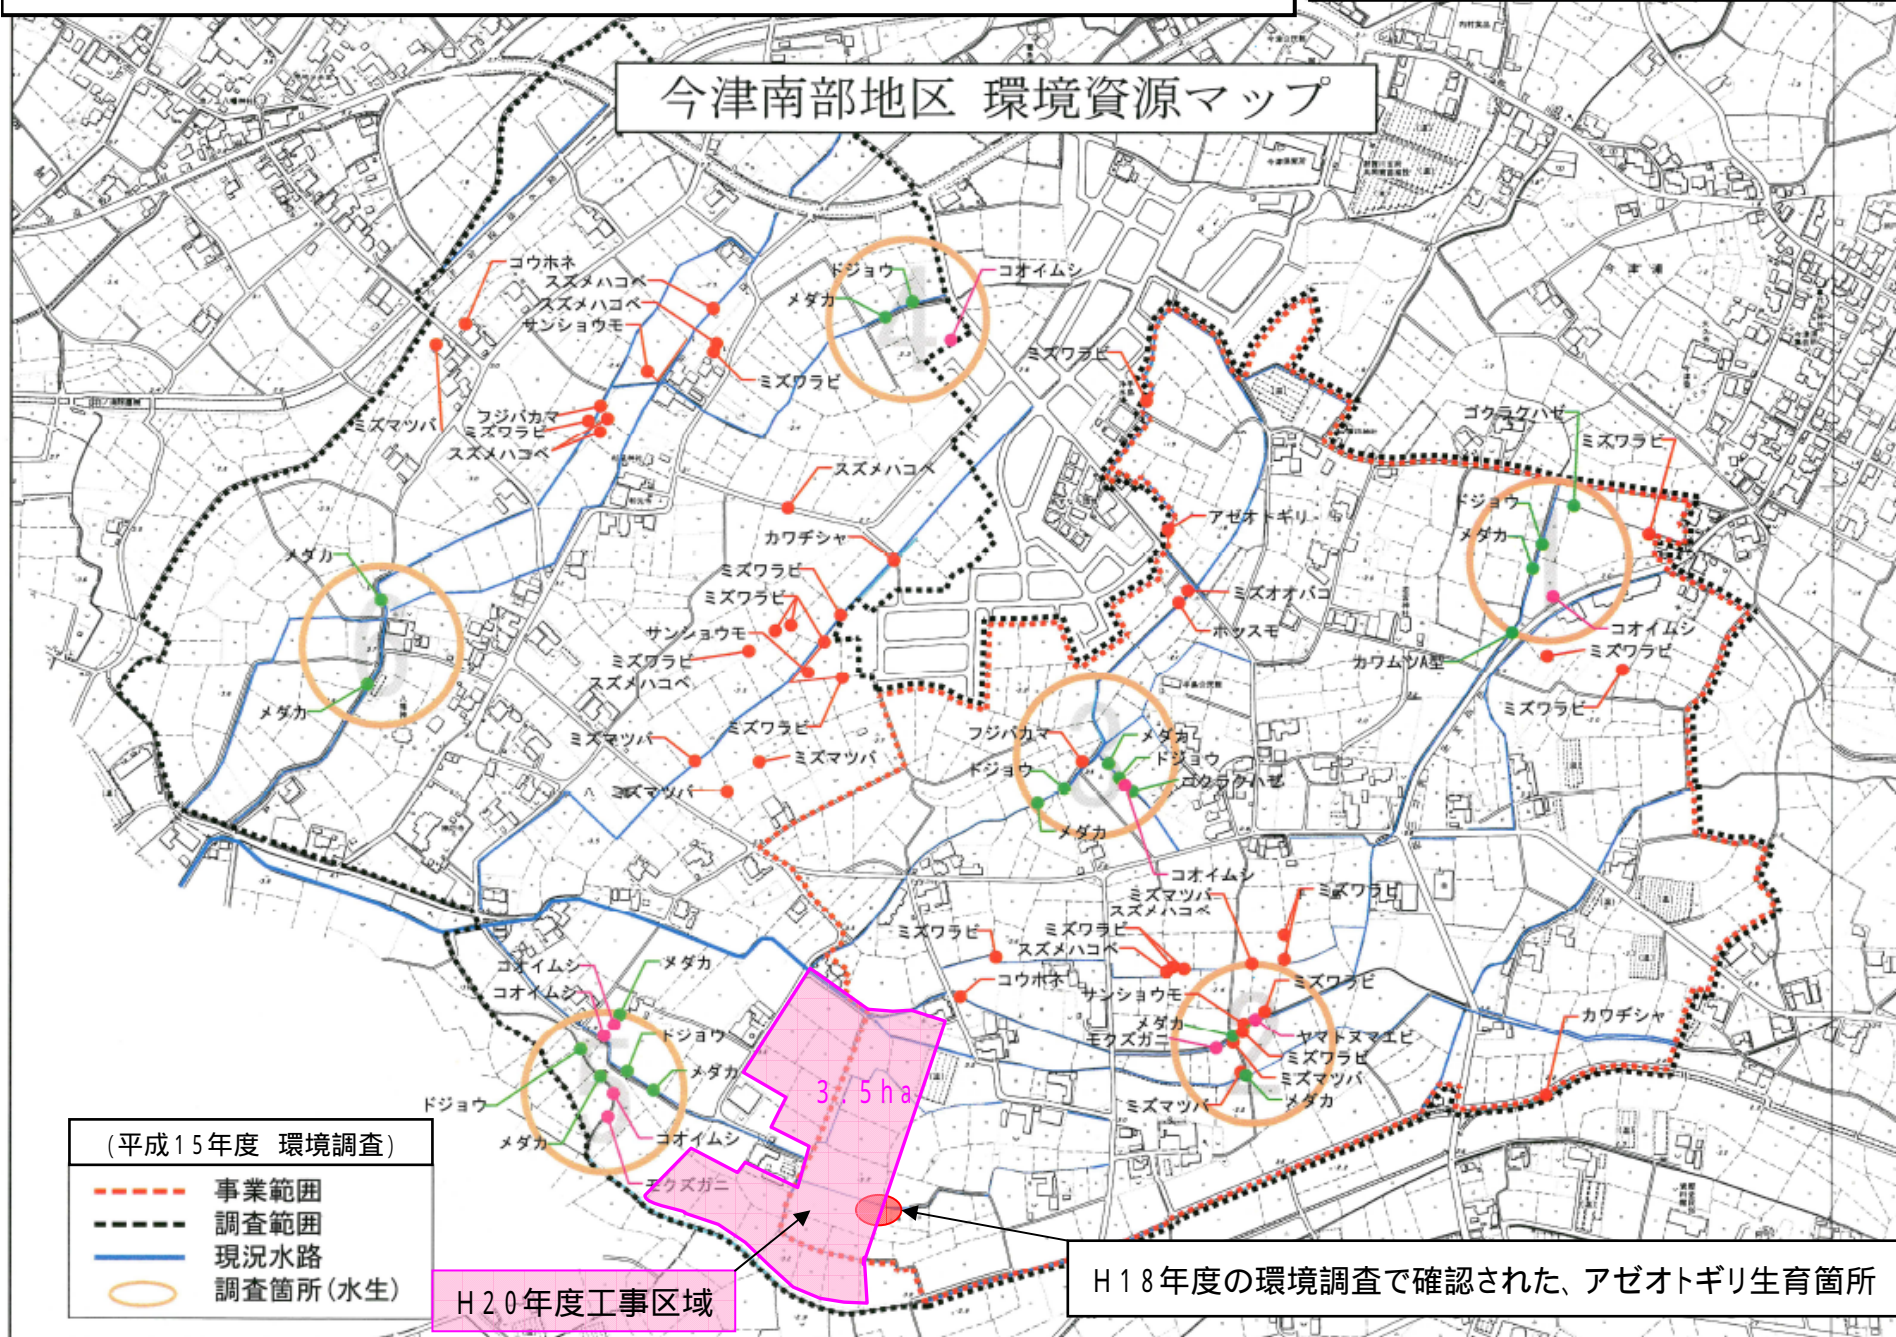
今津南部地区 環境資源マップ

コウホネ
スズメハコベ
スズメハコベ
サンショウモ
ミズワラビ
ドジョウ
メダカ
コオイムシ
ミズワラビ
フジバカマ
ミズワラビ
スズメハコベ
ミズマツバ
スズメハコベ
カワヂシャ
ゴクラクハゼ
ミズワラビ
アゼオトギリ
ドジョウ
メダカ
ミズオオバコ
ホッスモ
コオイムシ
ミズワラビ
カワムツA型
ミズワラビ
メダカ
メダカ
ミズワラビ
ミズワラビ
サンショウモ
ミズワラビ
スズメハコベ
ミズワラビ
ミズマツバ
ミズマツバ
ミズマツバ
フジバカマ
ドジョウ
メダカ
ドジョウ
ゴクラクハゼ
メダカ
コオイムシ
ミズマツバ
スズメハコベ
ミズワラビ
ミズワラビ
ミズワラビ
スズメハコベ
コウホネ
サンショウモ
ミズワラビ
メダカ
モクズガニ
ヤマトヌマエビ
ミズワラビ
ミズマツバ
ミズマツバ
メダカ
カワヂシャ
コオイムシ
メダカ
コオイムシ
ドジョウ
メダカ
ドジョウ
メダカ
コオイムシ
モクズガニ
3.5ha

（平成15年度 環境調査）
事業範囲
調査範囲
現況水路
調査箇所（水生）

H20年度工事区域

H18年度の環境調査で確認された、アゼオトギリ生育箇所